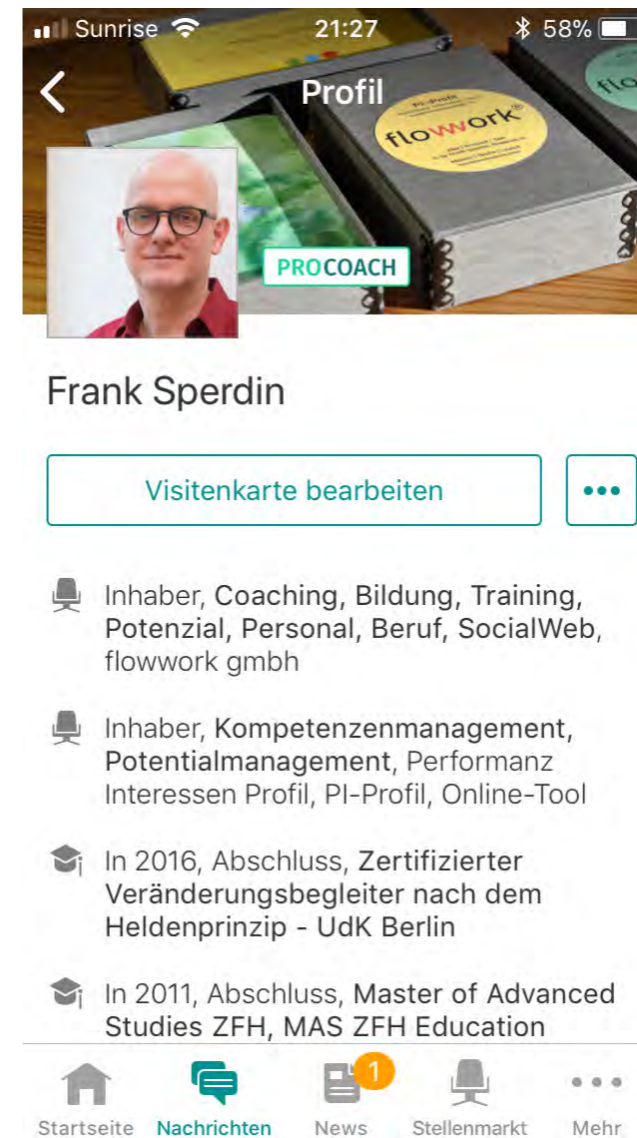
Sunrise 21:27 58%

Profil

flowork

PROCOACH

Frank Sperdin

Visitenkarte bearbeiten

•••

Inhaber, Coaching, Bildung, Training, Potenzial, Personal, Beruf, SocialWeb, flowwork gmbh

Inhaber, Kompetenzenmanagement, Potentialmanagement, Performanz Interessen Profil, PI-Profil, Online-Tool

In 2016, Abschluss, Zertifizierter Veränderungsbegleiter nach dem Heldenprinzip - UdK Berlin

In 2011, Abschluss, Master of Advanced Studies ZFH, MAS ZFH Education

Startseite Nachrichten 1 News Stellenmarkt Mehr